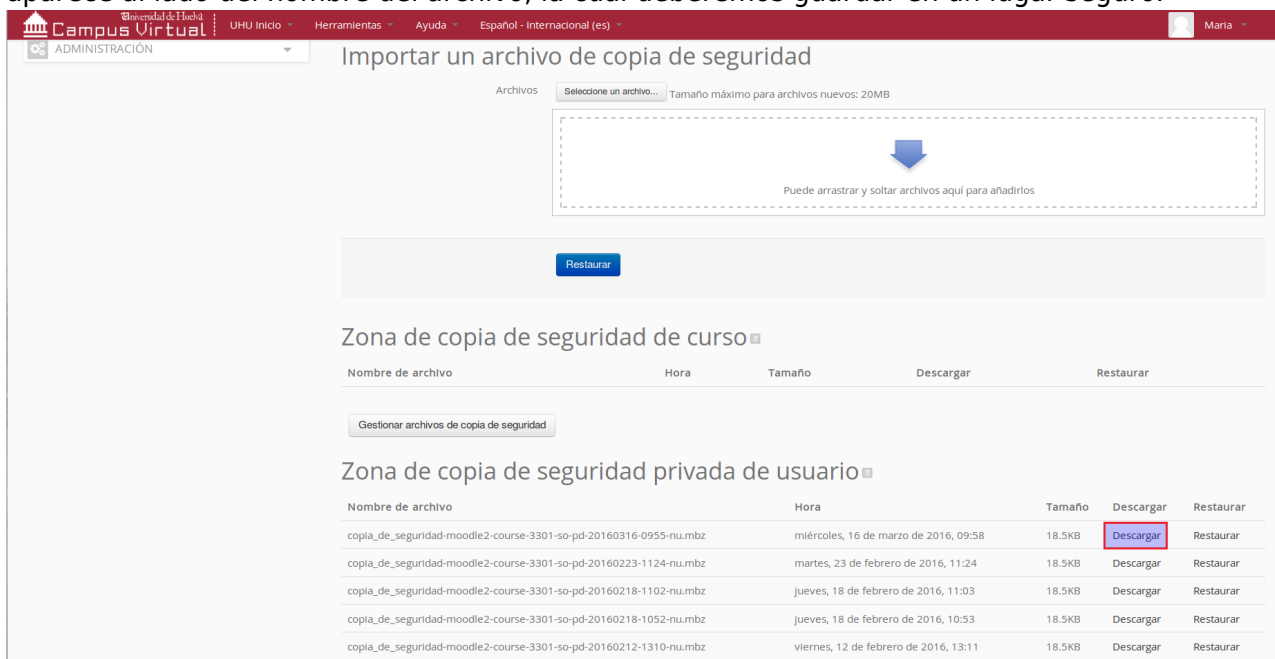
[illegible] al lado del nombre del archivo, la cual deberemos guardar en un lugar seguro.

Universidad de Huelva Campus Virtual | UHU Inicio Herramientas Ayuda Español - Internacional (es) Maria

ADMINISTRACIÓN

Importar un archivo de copia de seguridad

Archivos Seleccione un archivo... Tamaño máximo para archivos nuevos: 20MB

Puede arrastrar y soltar archivos aquí para añadirlos

Restaurar

Zona de copia de seguridad de curso

| Nombre de archivo | Hora | Tamaño | Descargar | Restaurar |
|---|---|---|---|---|

Gestionar archivos de copia de seguridad

Zona de copia de seguridad privada de usuario

| Nombre de archivo | Hora | Tamaño | Descargar | Restaurar |
|---|---|---|---|---|
| copia_de_seguridad-moodle2-course-3301-so-pd-20160316-0955-nu.mbz | miércoles, 16 de marzo de 2016, 09:58 | 18.5KB | Descargar | Restaurar |
| copia_de_seguridad-moodle2-course-3301-so-pd-20160223-1124-nu.mbz | martes, 23 de febrero de 2016, 11:24 | 18.5KB | Descargar | Restaurar |
| copia_de_seguridad-moodle2-course-3301-so-pd-20160218-1102-nu.mbz | jueves, 18 de febrero de 2016, 11:03 | 18.5KB | Descargar | Restaurar |
| copia_de_seguridad-moodle2-course-3301-so-pd-20160218-1052-nu.mbz | jueves, 18 de febrero de 2016, 10:53 | 18.5KB | Descargar | Restaurar |
| copia_de_seguridad-moodle2-course-3301-so-pd-20160212-1310-nu.mbz | viernes, 12 de febrero de 2016, 13:11 | 18.5KB | Descargar | Restaurar |